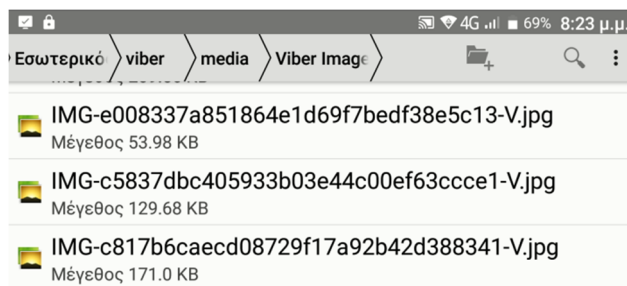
4G 69% 8:23 μ.μ.

Εσωτερικό viber media Viber Image

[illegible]

IMG-e008337a851864e1d69f7bedf38e5c13-V.jpg
Μέγεθος 53.98 KB

IMG-c5837dbc405933b03e44c00ef63ccce1-V.jpg
Μέγεθος 129.68 KB

IMG-c817b6caecd08729f17a92b42d388341-V.jpg
Μέγεθος 171.0 KB